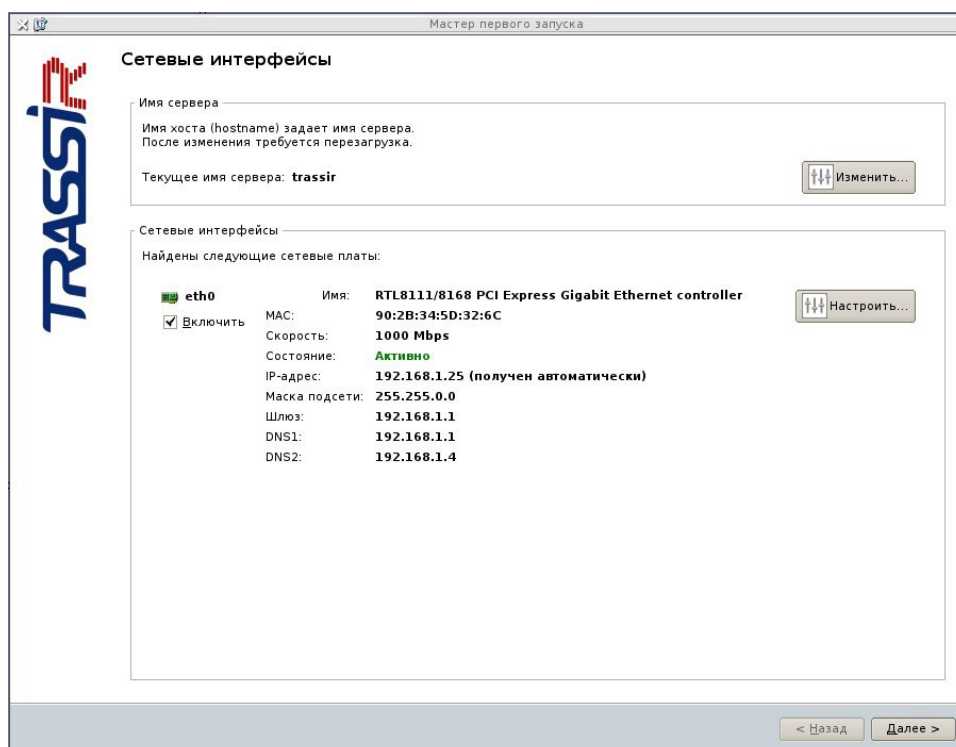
Мастер первого запуска

TRASSIR

Сетевые интерфейсы

Имя сервера

Имя хоста (hostname) задает имя сервера.
После изменения требуется перезагрузка.

Текущее имя сервера: trassir

Изменить...

Сетевые интерфейсы

Найдены следующие сетевые платы:

eth0

Включить

| | |
|---|---|
| Имя: | RTL8111/8168 PCI Express Gigabit Ethernet controller |
| MAC: | 90:2B:34:5D:32:6C |
| Скорость: | 1000 Mbps |
| Состояние: | Активно |
| IP-адрес: | 192.168.1.25 (получен автоматически) |
| Маска подсети: | 255.255.0.0 |
| Шлюз: | 192.168.1.1 |
| DNS1: | 192.168.1.1 |
| DNS2: | 192.168.1.4 |

Настроить...

< Назад

Далее >